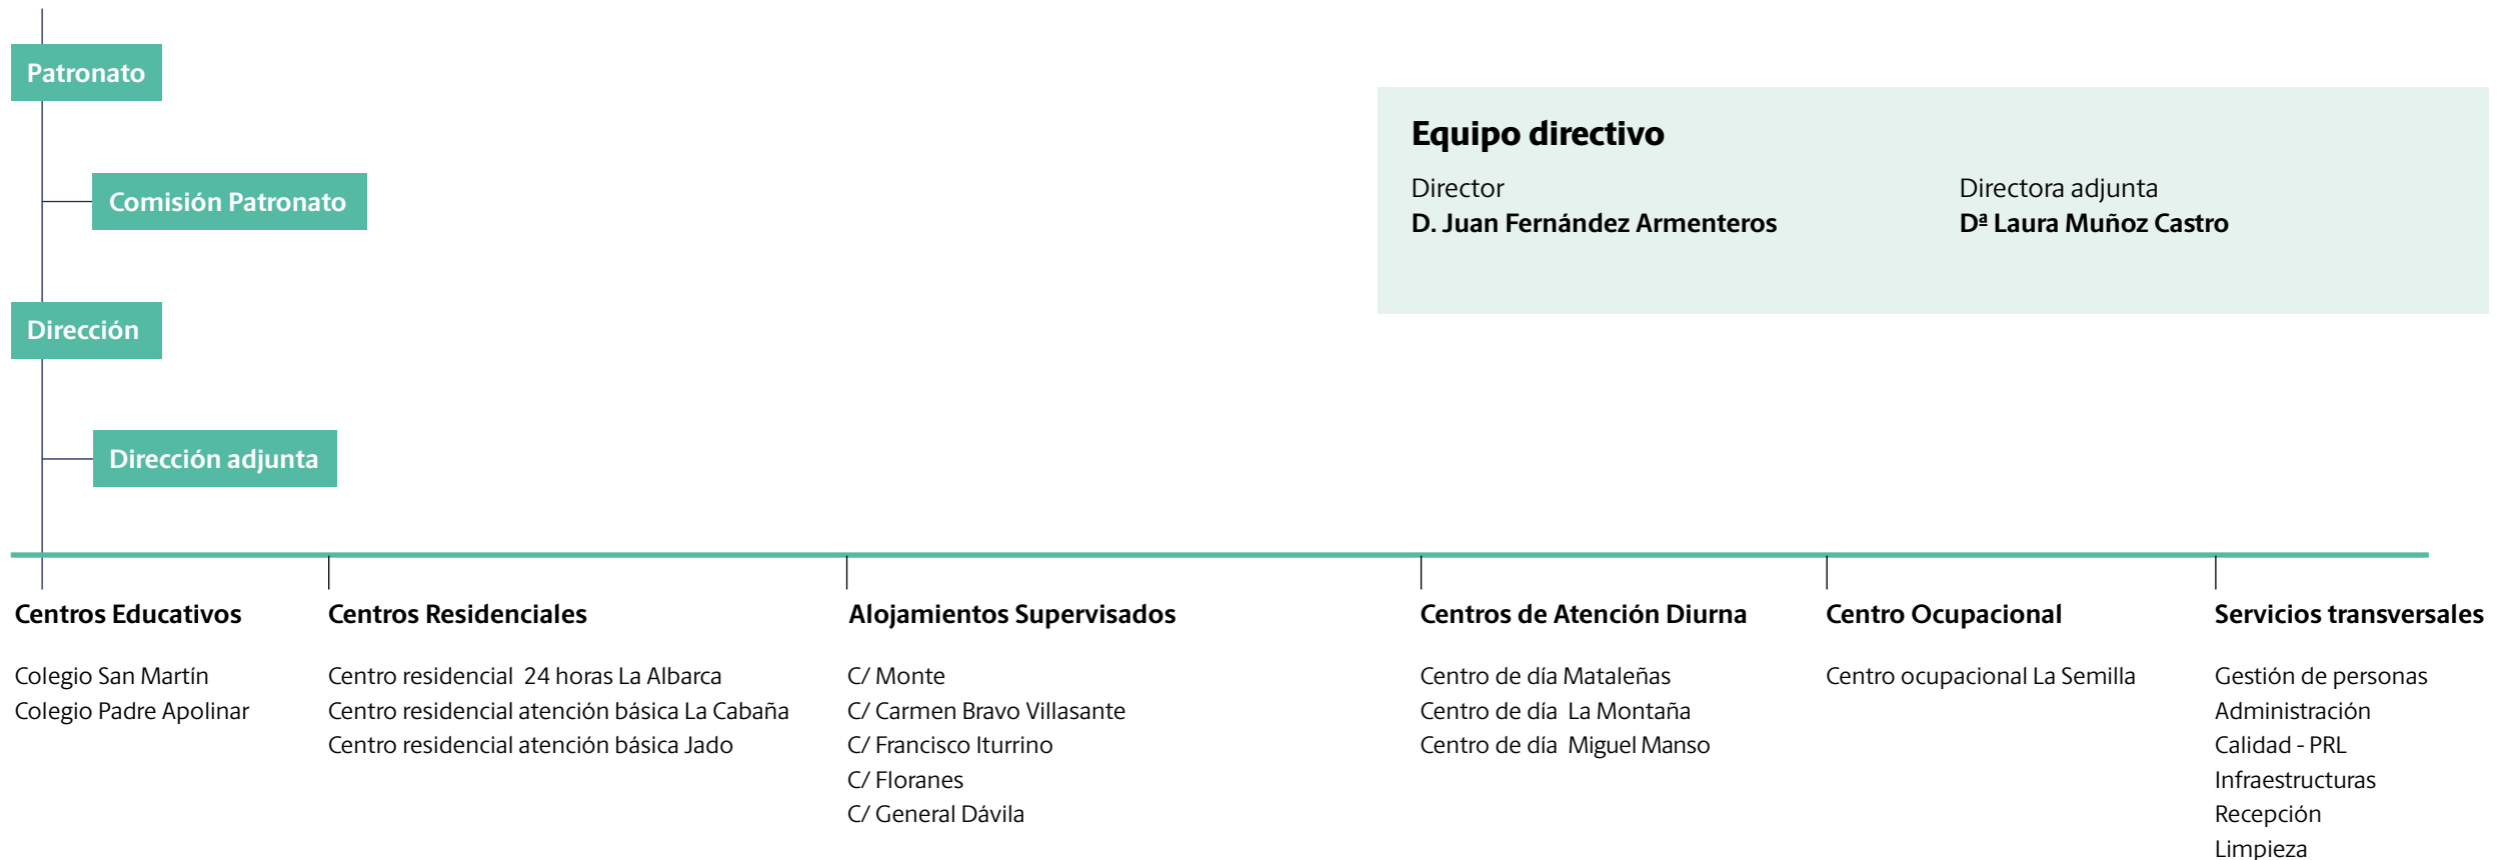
Patronato

Comisión Patronato

Dirección

Dirección adjunta

Equipo directivo

Director
D. Juan Fernández Armenteros

Directora adjunta
Dª Laura Muñoz Castro

Centros Educativos

Colegio San Martín
Colegio Padre Apolinar

Centros Residenciales

Centro residencial 24 horas La Albarca
Centro residencial atención básica La Cabaña
Centro residencial atención básica Jado

Alojamientos Supervisados

C/ Monte
C/ Carmen Bravo Villasante
C/ Francisco Iturrino
C/ Floranes
C/ General Dávila

Centros de Atención Diurna

Centro de día Mataleñas
Centro de día La Montaña
Centro de día Miguel Manso

Centro Ocupacional

Centro ocupacional La Semilla

Servicios transversales

Gestión de personas
Administración
Calidad - PRL
Infraestructuras
Recepción
Limpieza